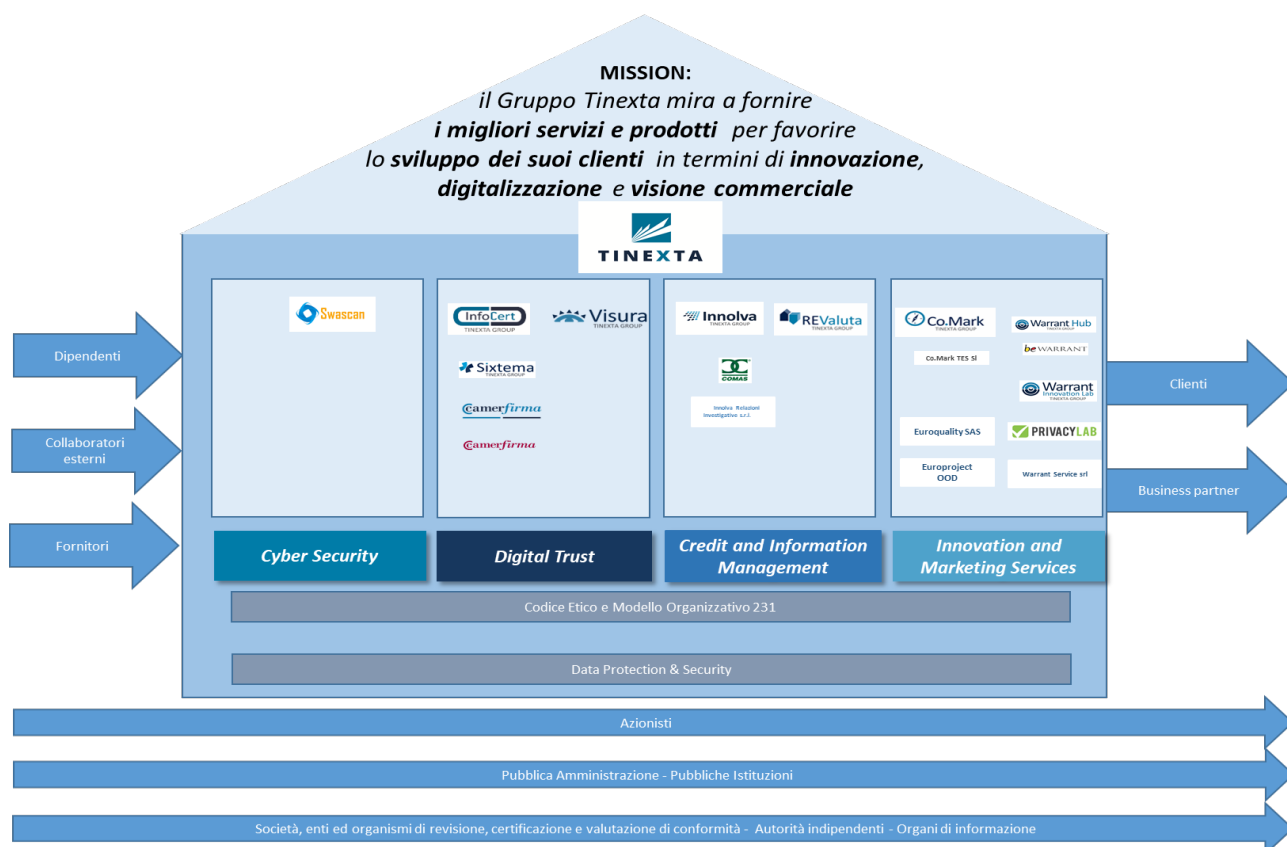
MISSION:
il Gruppo Tinexta mira a fornire
i migliori servizi e prodotti per favorire
lo sviluppo dei suoi clienti in termini di innovazione,
digitalizzazione e visione commerciale

TINEXTA

Swascan

InfoCert TINEXTA GROUP
Visura TINEXTA GROUP
Sixtema TINEXTA GROUP
Camerfirma
Camerfirma

Innolva TINEXTA GROUP
REValuta TINEXTA GROUP
COMAS
Innolva Relazioni Investigative s.r.l.

Co.Mark TINEXTA GROUP
Warrant Hub TINEXTA GROUP
be WARRANT
Co.Mark TES Sl
Warrant Innovation Lab TINEXTA GROUP
Euroquality SAS
PRIVACYLAB
Europroject OOD
Warrant Service srl

Dipendenti
Collaboratori esterni
Fornitori

Clienti
Business partner

Cyber Security
Digital Trust
Credit and Information Management
Innovation and Marketing Services

Codice Etico e Modello Organizzativo 231

Data Protection & Security

Azionisti

Pubblica Amministrazione - Pubbliche Istituzioni

Società, enti ed organismi di revisione, certificazione e valutazione di conformità - Autorità indipendenti - Organi di informazione